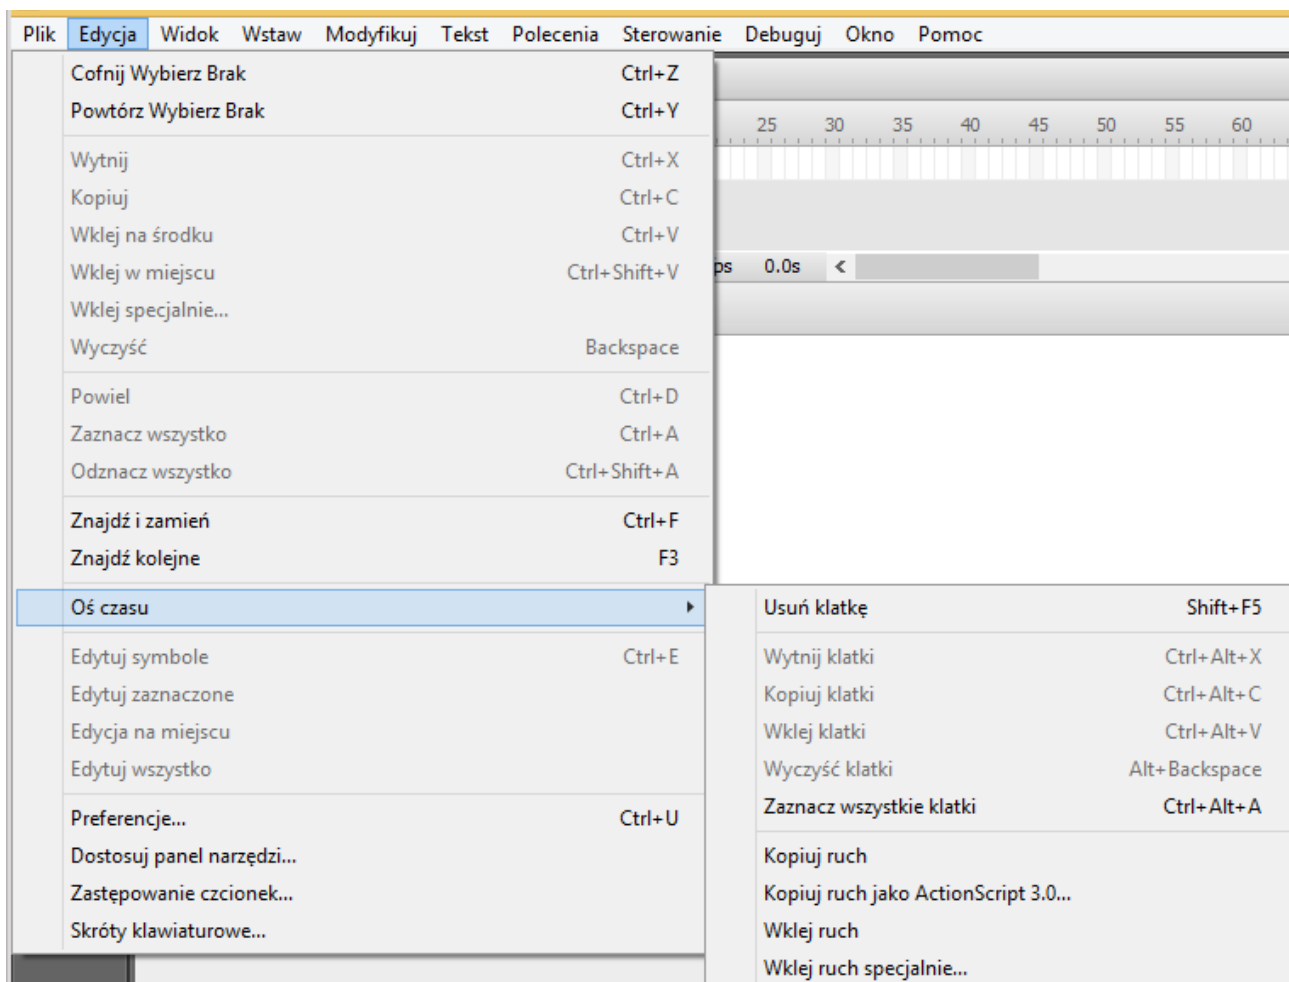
Plik Edycja Widok Wstaw Modyfikuj Tekst Polecenia Sterowanie Debuguj Okno Pomoc

Cofnij Wybierz Brak Ctrl+Z
Powtórz Wybierz Brak Ctrl+Y

Wytnij Ctrl+X
Kopiuj Ctrl+C
Wklej na środku Ctrl+V
Wklej w miejscu Ctrl+Shift+V
Wklej specjalnie...
Wyczyść Backspace

Powiel Ctrl+D
Zaznacz wszystko Ctrl+A
Odznacz wszystko Ctrl+Shift+A

Znajdź i zamień Ctrl+F
Znajdź kolejne F3

Oś czasu

Edytuj symbole Ctrl+E
Edytuj zaznaczone
Edycja na miejscu
Edytuj wszystko

Preferencje... Ctrl+U
Dostosuj panel narzędzi...
Zastępowanie czcionek...
Skróty klawiaturowe...

25 30 35 40 45 50 55 60

ps 0.0s

Usuń klatkę Shift+F5

Wytnij klatki Ctrl+Alt+X
Kopiuj klatki Ctrl+Alt+C
Wklej klatki Ctrl+Alt+V
Wyczyść klatki Alt+Backspace
Zaznacz wszystkie klatki Ctrl+Alt+A

Kopiuj ruch
Kopiuj ruch jako ActionScript 3.0...
Wklej ruch
Wklej ruch specjalnie...